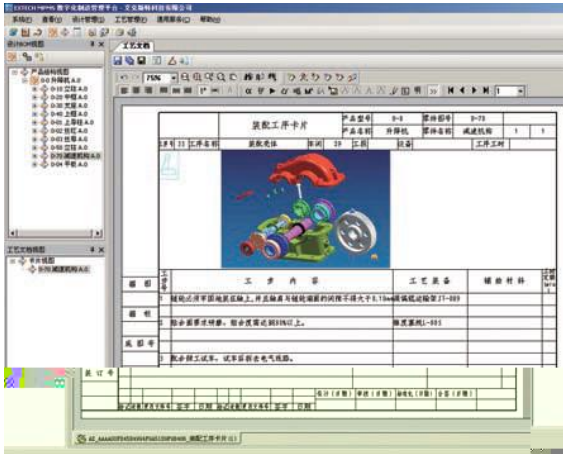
EXTECH MPM 数字化制造管理平台 - 艾克斯特科技有限公司

系统(S) 查看(V) 设计管理(D) 工艺管理(P) 通用服务(C) 帮助(H)

设计BOM视图

产品结构视图
0-00 升降机 A.0
0-10 立柱 A.0
0-20 支座 A.0
0-30 方柱 A.0
0-40 上导柱 A.0
0-50 齿轮 A.0
0-60 立柱 A.0
0-70 减速机构 A.0
0-80 A.0

工艺文档视图
0-70 减速机构 A.0

工艺文档

75%

装配工序卡片

| 产品型号 | 0-0 | 零件图号 | 0-70 |
|---|---|---|---|
| 产品名称 | 升降机 | 零件名称 | 减速机构 |

工序号 | 工序名称 | 装配壳体 | 车间 | 工段 | 设备 | 工序工时

| 工步号 | 工步内容 | 工艺装备 | 辅助材料 | 工时定额 |
|---|---|---|---|---|
| 1 | 链轮必须牢固地装在轴上，并且轴肩与链轮端面的间隙不得大于0.10mm | 滚轮检验器JT-089 | | |
| 2 | 检查装配质量，检查度需达到85%以上。 | 游标卡尺1-001 | | |
| 3 | 检查装工试车。试车前检查电气线路。 | | | |

描图
描校
底图号
装订号

设计(日期) 审核(日期) 标准化(日期) 会签(日期)

标记 处数 更改文件号 签字 日期 标记 处数 更改文件号 签字 日期

装配工序卡片(1)